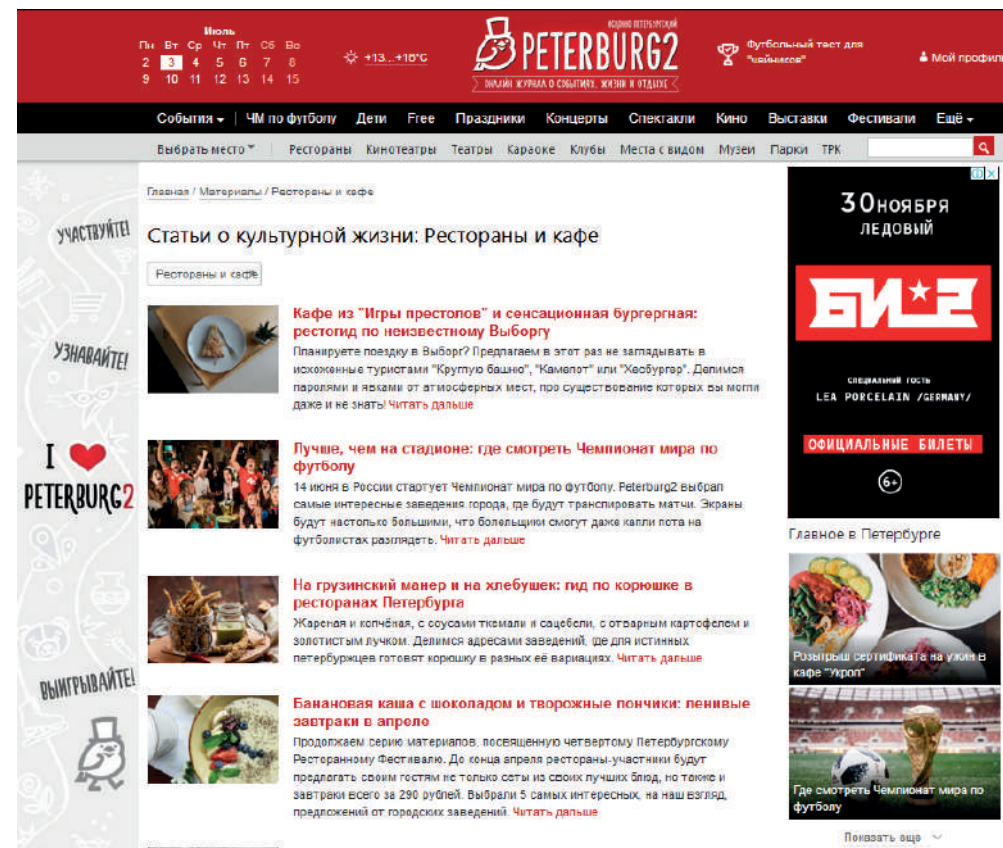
Июль
Пн Вт Ср Чт Пт Сб Вс
2 3 4 5 6 7 8
9 10 11 12 13 14 15

+13...+16°C

ИЗДАНИЕ ПЕТЕРБУРГСКОЕ
PETERBURG2
ОНЛАЙН ЖУРНАЛ О СОБЫТИЯХ, ЖИЗНИ И ОТДЫХЕ

Футбольный тест для "чайников"

Мой профил

События | ЧМ по футболу | Дети | Free | Праздники | Концерты | Спектакли | Кино | Выставки | Фестивали | Ещё

Выбрать место | Рестораны | Кинотеатры | Театры | Караоке | Клубы | Места с видом | Музеи | Парки | ТРК

УЧАСТВУЙТЕ!
УЗНАВАЙТЕ!
I ♥ PETERBURG2
ВЫИГРЫВАЙТЕ!

Главная / Материалы / Рестораны и кафе

Статьи о культурной жизни: Рестораны и кафе

Рестораны и кафе

Кафе из "Игры престолов" и сенсационная бургерная: ресторгид по неизвестному Выборгу
Планируете поездку в Выборг? Предлагаем в этот раз не заглядывать в исхоженные туристами "Круглую башню", "Камелот" или "Хесбургер". Делимся паролями и явками от атмосферных мест, про существование которых вы могли даже и не знать! Читать дальше

Лучше, чем на стадионе: где смотреть Чемпионат мира по футболу
14 июня в России стартует Чемпионат мира по футболу. Peterburg2 выбрал самые интересные заведения города, где будут транслировать матчи. Экраны будут настолько большими, что болельщики смогут даже капли пота на футболистах разглядеть. Читать дальше

На грузинский манер и на хлебушек: гид по корюшке в ресторанах Петербурга
Жареная и копчёная, с соусами ткемали и сацебели, с отварным картофелем и золотистым лучком. Делимся адресами заведений, где для истинных петербуржцев готовят корюшку в разных её вариациях. Читать дальше

Банановая каша с шоколадом и творожные пончики: ленивые завтраки в апреле
Продолжаем серию материалов, посвященную четвертому Петербургскому Ресторанному Фестивалю. До конца апреля рестораны-участники будут предлагать своим гостям не только сеты из своих лучших блюд, но также и завтраки всего за 290 рублей. Выбрали 5 самых интересных, на наш взгляд, предложений от городских заведений. Читать дальше

30 НОЯБРЯ
ЛЕДОВЫЙ
БИ-2
СПЕЦИАЛЬНЫЙ ГОСТЬ
LEA PORCELAIN /GERMANY/
ОФИЦИАЛЬНЫЕ БИЛЕТЫ
6+

Главное в Петербурге

Розыгрыш сертификата на ужин в кафе "Укроп"

Где смотреть Чемпионат мира по футболу

Показать ещё